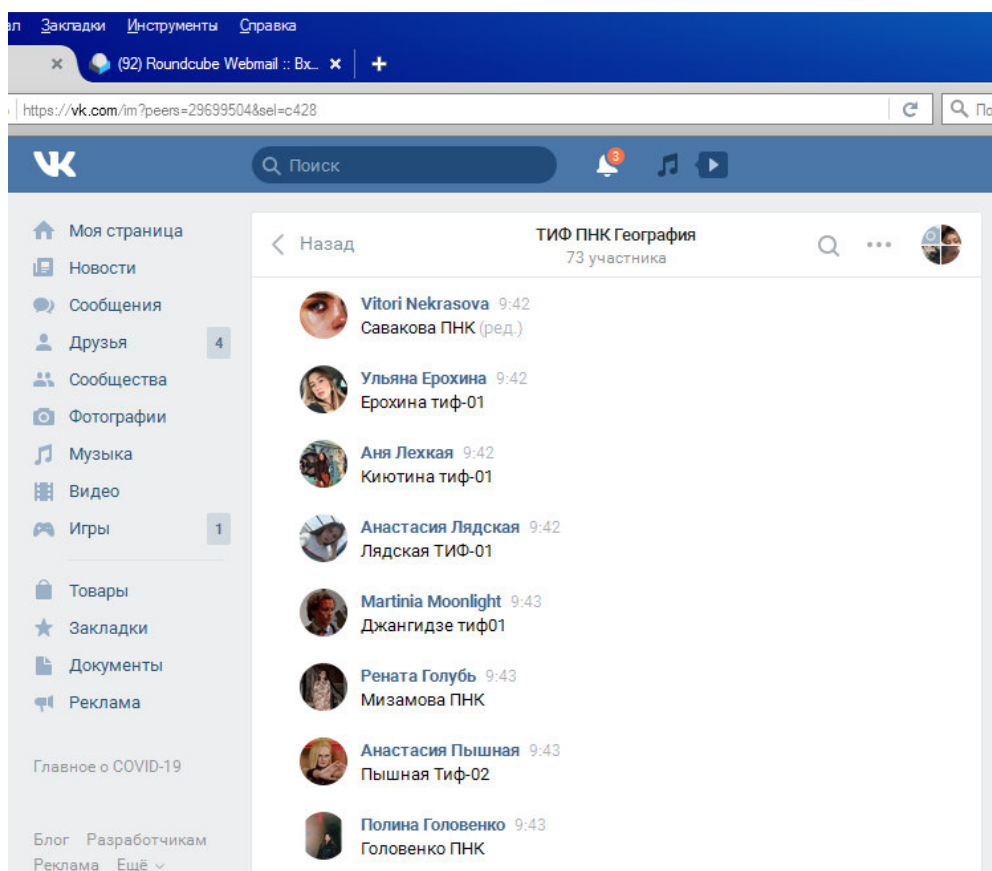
ал Закладки Инструменты Справка

(92) Roundcube Webmail :: Вх...

https://vk.com/im?peers=29699504&sel=c428

По

Поиск

3

Моя страница
Новости
Сообщения
Друзья 4
Сообщества
Фотографии
Музыка
Видео
Игры 1

Товары
Закладки
Документы
Реклама

Главное о COVID-19

Блог Разработчикам
Реклама Ещё

Назад

ТИФ ПНК География
73 участника

Vitori Nekrasova 9:42
Савакова ПНК (ред.)

Ульяна Ерохина 9:42
Ерохина тиф-01

Аня Лехкая 9:42
Киютина тиф-01

Анастасия Лядская 9:42
Лядская ТИФ-01

Martinia Moonlight 9:43
Джангидзе тиф01

Рената Голубь 9:43
Мизамова ПНК

Анастасия Пышная 9:43
Пышная Тиф-02

Полина Головенко 9:43
Головенко ПНК